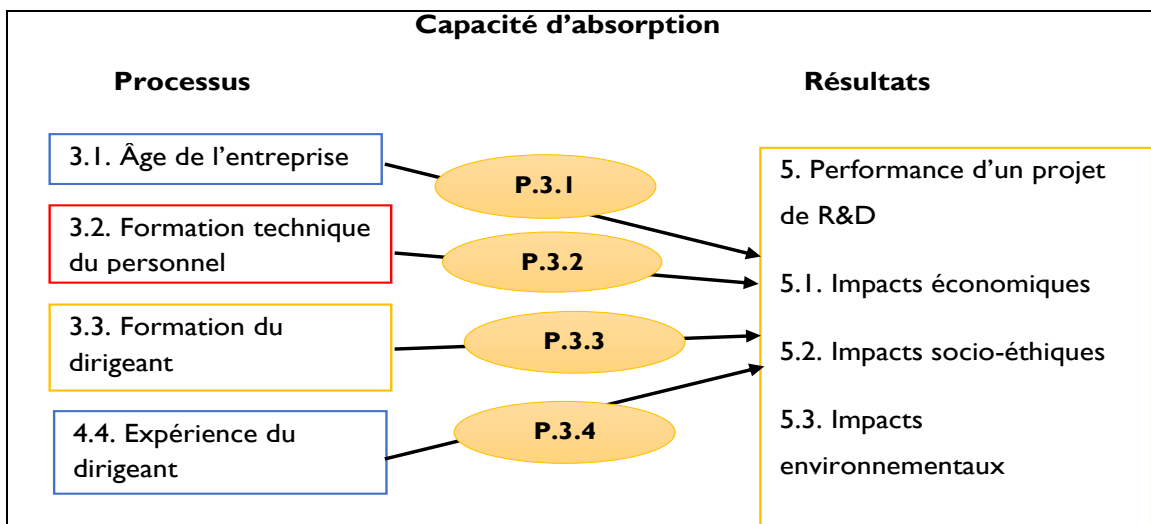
Capacité d'absorption

Processus

Résultats

3.1. Âge de l'entreprise

P.3.1

3.2. Formation technique du personnel

P.3.2

3.3. Formation du dirigeant

P.3.3

4.4. Expérience du dirigeant

P.3.4

5. Performance d'un projet de R&D

5.1. Impacts économiques

5.2. Impacts socio-éthiques

5.3. Impacts environnementaux